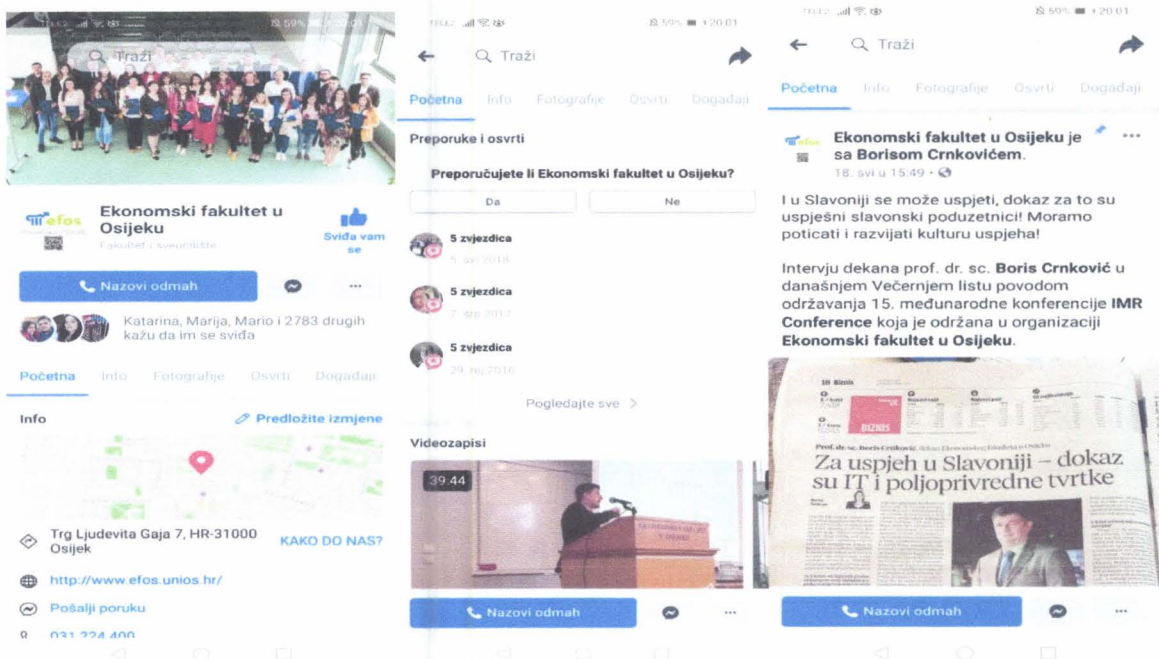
Traži

efos

Ekonomski fakultet u Osijeku
Fakultet i sveučilište

Sviđa vam se

Nazovi odmah

...

Katarina, Marija, Mario i 2783 drugih kažu da im se sviđa

Početna Info Fotografije Osvrti Događaji

Info

Predložite izmjene

Trg Ljudevita Gaja 7, HR-31000 Osijek

KAKO DO NAS?

http://www.efos.unios.hr/

Pošalji poruku

031 224 400

59% 20:01

Traži

Početna Info Fotografije Osvrti Događaji

Preporuke i osvrti

Preporučujete li Ekonomski fakultet u Osijeku?

Da

Ne

5 zvjezdica
5. svi 2018

5 zvjezdica
7. srp 2017

5 zvjezdica
29. ruj 2016

Pogledajte sve >

Videozapisi

39:44

Nazovi odmah

...

59% 20:01

Traži

Početna Info Fotografije Osvrti Događaji

efos

Ekonomski fakultet u Osijeku je sa Borisom Crnkovićem.
18. svi u 15:49 ·

...

I u Slavoniji se može uspjeti, dokaz za to su uspješni slavonski poduzetnici! Moramo poticati i razvijati kulturu uspjeha!

Intervju dekana prof. dr. sc. Boris Crnković u današnjem Večernjem listu povodom održavanja 15. međunarodne konferencije IMR Conference koja je održana u organizaciji Ekonomski fakultet u Osijeku.

BIZNIS

Prof. dr. sc. Boris Crnković

Za uspjeh u Slavoniji – dokaz su IT i poljoprivredne tvrtke

Nazovi odmah

...